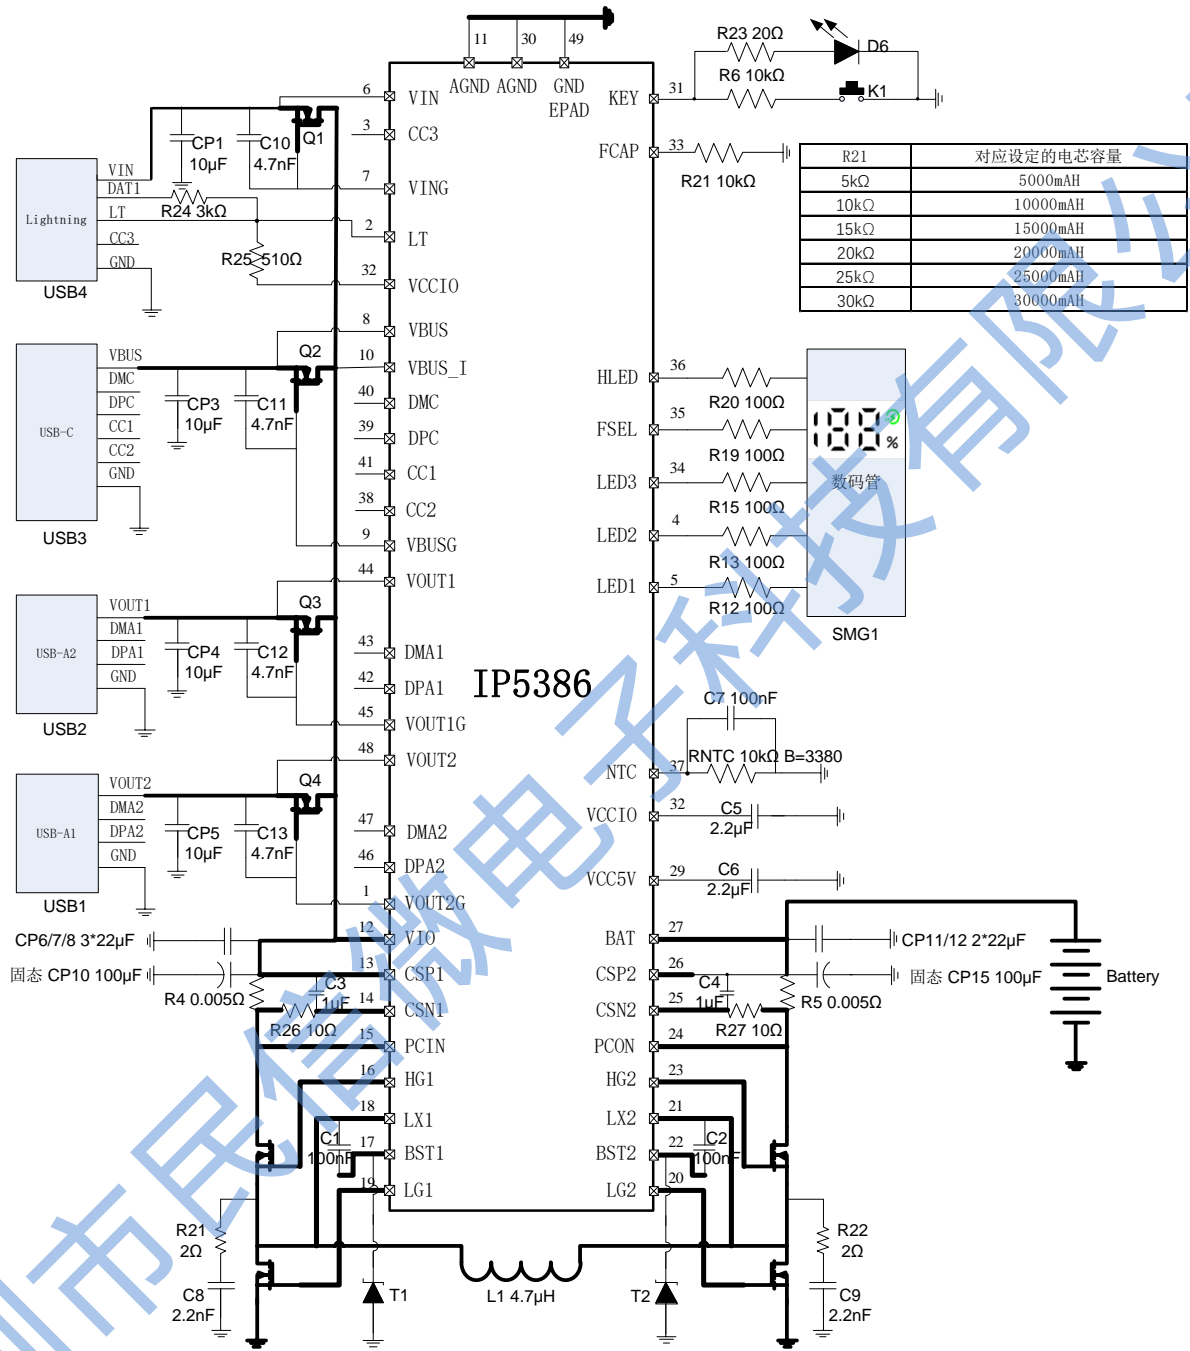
11 30 49
AGND AGND GND EPAD
6 VIN
3 CC3
7 VING
2 LT
32 VCCIO
8 VBUS
10 VBUS_I
40 DMC
39 DPC
41 CC1
38 CC2
9 VBUSG
44 VOUT1
43 DMA1
42 DPA1
45 VOUT1G
48 VOUT2
47 DMA2
46 DPA2
1 VOUT2G
12 VIO
13 CSP1
14 CSN1
15 PCIN
16 HG1
18 LX1
17 BST1
19 LG1

IP5386

KEY 31
FCAP 33
HLED 36
FSEL 35
LED3 34
LED2 4
LED1 5
NTC 37
VCCIO 32
VCC5V 29
BAT 27
CSP2 26
CSN2 25
PCON 24
HG2 23
LX2 21
BST2 22
LG2 20

R23 20Ω
D6
R6 10kΩ
K1
R21 10kΩ

| R21 | 对应设定的电芯容量 |
|---|---|
| 5kΩ | 5000mAH |
| 10kΩ | 10000mAH |
| 15kΩ | 15000mAH |
| 20kΩ | 20000mAH |
| 25kΩ | 25000mAH |
| 30kΩ | 30000mAH |

Lightning
VIN
DAT1
LT
CC3
GND
USB4
CP1 10μF
C10 4.7nF
Q1
R24 3kΩ
R25 510Ω

USB-C
VBUS
DMC
DPC
CC1
CC2
GND
USB3
Q2
CP3 10μF
C11 4.7nF

USB-A2
VOUT1
DMA1
DPA1
GND
USB2
Q3
CP4 10μF
C12 4.7nF

USB-A1
VOUT2
DMA2
DPA2
GND
USB1
Q4
CP5 10μF
C13 4.7nF

R20 100Ω
R19 100Ω
R15 100Ω
R13 100Ω
R12 100Ω
188%
数码管
SMG1
C7 100nF
RNTC 10kΩ B=3380
C5 2.2μF
C6 2.2μF

CP6/7/8 3*22μF
固态 CP10 100μF
R4 0.005Ω
C3 1uF
R26 10Ω
C1 100nF
R21 2Ω
C8 2.2nF
T1
L1 4.7μH
T2
CP11/12 2*22μF
固态 CP15 100μF
Battery
C4 1uF
R5 0.005Ω
R27 10Ω
C2 100nF
R22 2Ω
C9 2.2nF

市民信微电子科技有限公